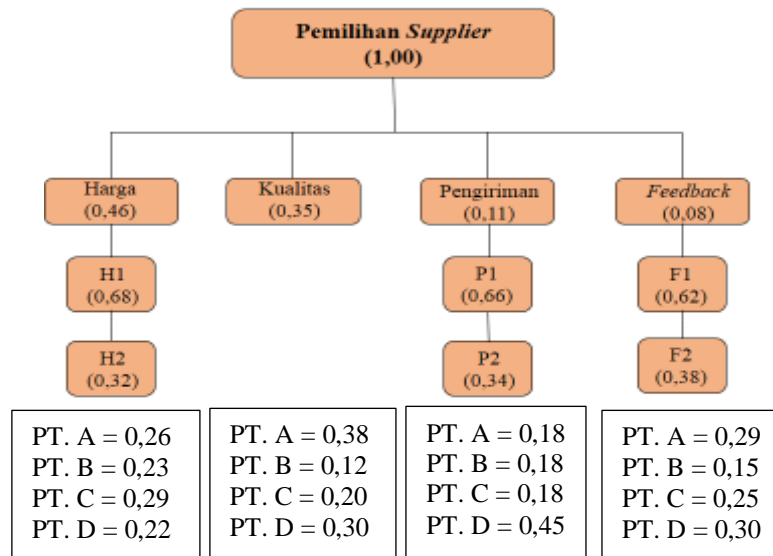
Pemilihan *Supplier*
(1,00)

Harga
(0,46)

Kualitas
(0,35)

Pengiriman
(0,11)

*Feedback*
(0,08)

H1
(0,68)

H2
(0,32)

P1
(0,66)

P2
(0,34)

F1
(0,62)

F2
(0,38)

PT. A = 0,26
PT. B = 0,23
PT. C = 0,29
PT. D = 0,22

PT. A = 0,38
PT. B = 0,12
PT. C = 0,20
PT. D = 0,30

PT. A = 0,18
PT. B = 0,18
PT. C = 0,18
PT. D = 0,45

PT. A = 0,29
PT. B = 0,15
PT. C = 0,25
PT. D = 0,30